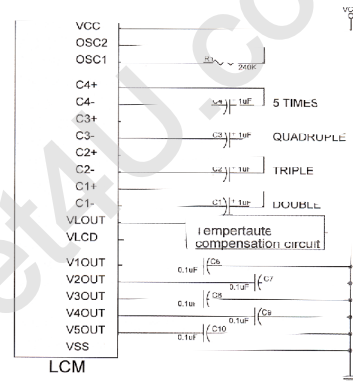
VCC
OSC2
OSC1
R3
240K
C4+
C4-
C4 1uF
5 TIMES
C3+
C3-
C3 1uF
QUADRUPLE
C2+
C2-
C2 1uF
TRIPLE
C1+
C1-
C1 1uF
DOUBLE
VLOUT
VLCD
Tempertaute compensation circuit
V1OUT
0.1uF
C6
V2OUT
0.1uF
C7
V3OUT
0.1uF
C8
V4OUT
0.1uF
C9
V5OUT
0.1uF
C10
VSS
LCM
VC